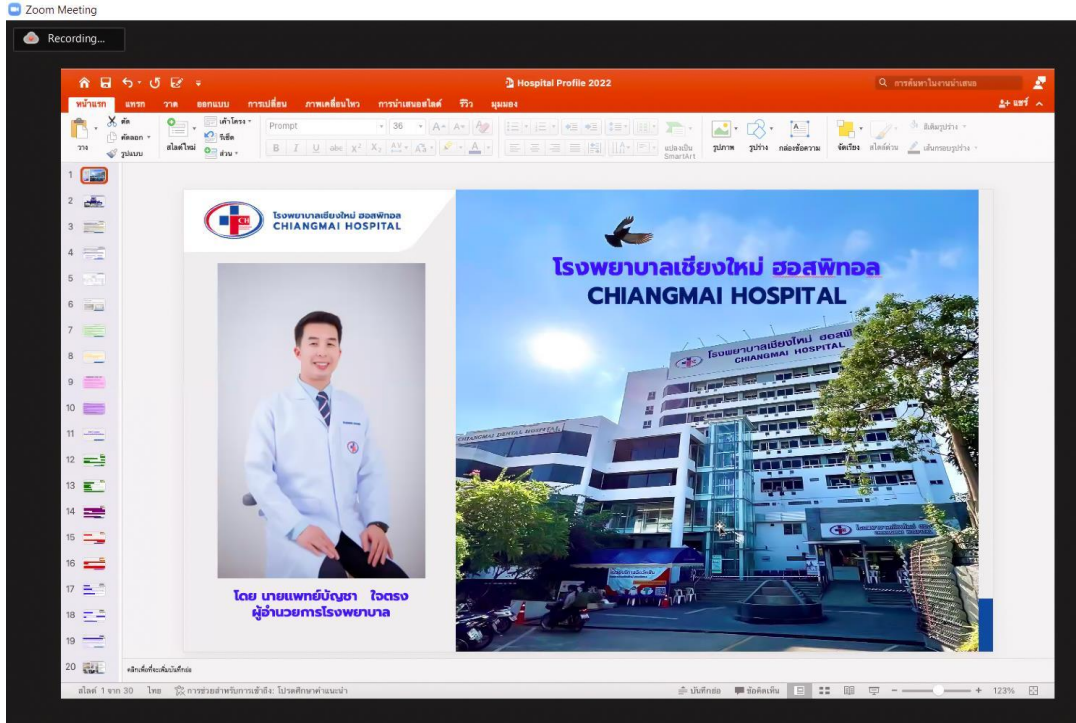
Zoom Meeting

Recording...

Hospital Profile 2022

การค้นหาในงานนำเสนอ

หน้าแรก แทรก วาด ออกแบบ การเปลี่ยน ภาพเคลื่อนไหว การนำเสนอสไลด์ รีวิว มุมมอง

แชร์

วาง ตัด คัดลอก รูปแบบ สไลด์ใหม่ เค้าโครง รีเซ็ต ส่วน Prompt 36 แปลงเป็น SmartArt รูปภาพ รูปร่าง กล่องข้อความ จัดเรียง สไตล์ด่วน สีเติมรูปร่าง เส้นกรอบรูปร่าง

1 2 3 4 5 6 7 8 9 10 11 12 13 14 15 16 17 18 19 20

โรงพยาบาลเชียงใหม่ ฮอสพิทอล
CHIANGMAI HOSPITAL

โรงพยาบาลเชียงใหม่ ฮอสพิทอล
CHIANGMAI HOSPITAL

โดย นายแพทย์บัญชา ใจตรง
ผู้อำนวยการโรงพยาบาล

คลิกเพื่อเพิ่มบันทึกย่อ

สไลด์ 1 จาก 30 ไทย การช่วยสำหรับการเข้าถึง: โปรดศึกษาคำแนะนำ

บันทึกย่อ ข้อคิดเห็น 123%